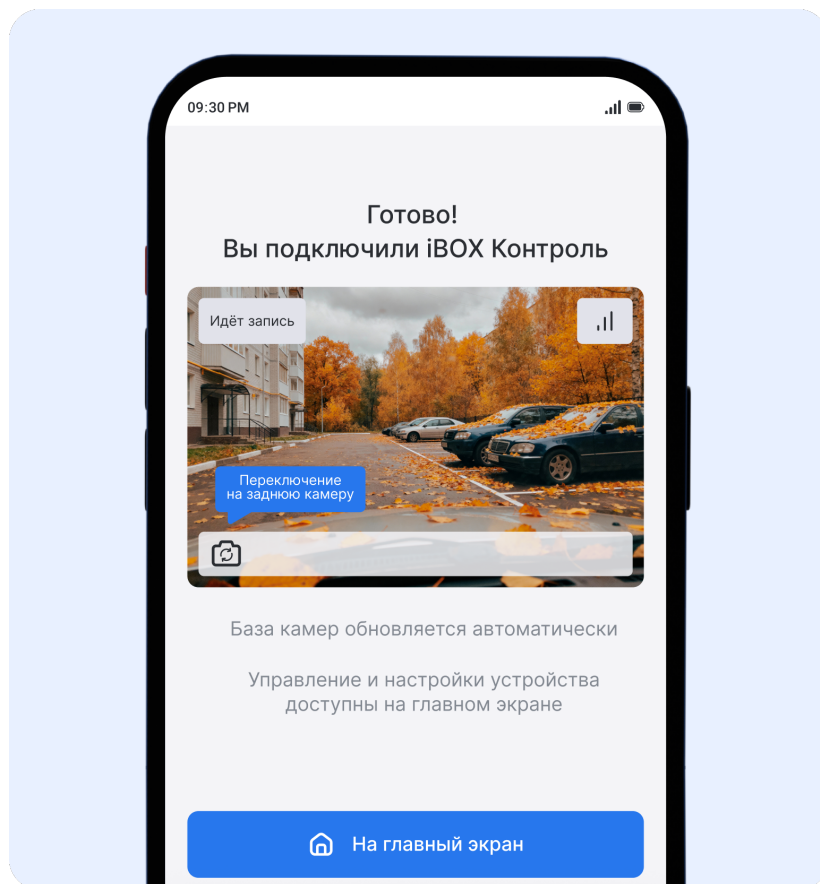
09:30 PM

Готово!
Вы подключили iBOX Контроль

Идёт запись

Переключение на заднюю камеру

База камер обновляется автоматически

Управление и настройки устройства доступны на главном экране

На главный экран